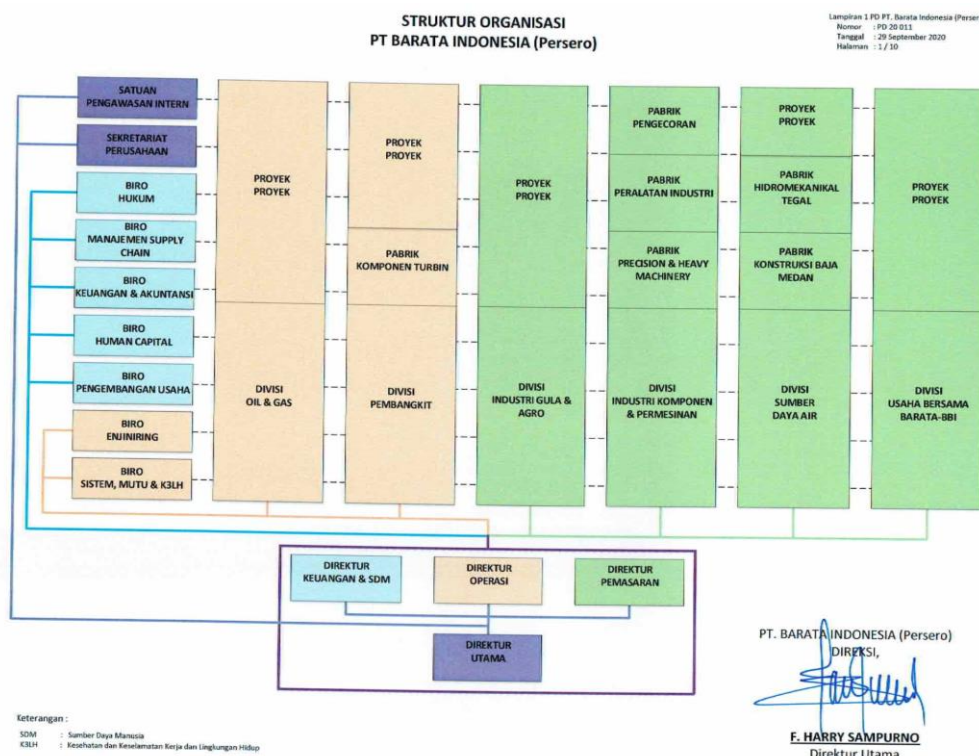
STRUKTUR ORGANISASI
PT BARATA INDONESIA (Persero)

Lampiran 1 PD PT. Barata Indonesia (Perser
Nomor : PD 20 011
Tanggal : 29 September 2020
Halaman : 1 / 10

SATUAN PENGAWASAN INTERN

SEKRETARIAT PERUSAHAAN

BIRO HUKUM

BIRO MANAJEMEN SUPPLY CHAIN

BIRO KEUANGAN & AKUNTANSI

BIRO HUMAN CAPITAL

BIRO PENGEMBANGAN USAHA

BIRO ENJINIRING

BIRO SISTEM, MUTU & K3LH

PROYEK PROYEK

DIVISI OIL & GAS

PROYEK PROYEK

PABRIK KOMPONEN TURBIN

DIVISI PEMBANGKIT

PROYEK PROYEK

DIVISI INDUSTRI GULA & AGRO

PABRIK PENGECORAN

PABRIK PERALATAN INDUSTRI

PABRIK PRECISION & HEAVY MACHINERY

DIVISI INDUSTRI KOMPONEN & PERMESINAN

PROYEK PROYEK

PABRIK HIDROMEKANIKAL TEGAL

PABRIK KONSTRUKSI BAJA MEDAN

DIVISI SUMBER DAYA AIR

PROYEK PROYEK

DIVISI USAHA BERSAMA BARATA-BBI

DIREKTUR KEUANGAN & SDM

DIREKTUR OPERASI

DIREKTUR PEMASARAN

DIREKTUR UTAMA

PT. BARATA INDONESIA (Persero)
DIREKSI,

F. HARRY SAMPURNO
Direktur Utama

Keterangan :
SDM : Sumber Daya Manusia
K3LH : Kesehatan dan Keselamatan Kerja dan Lingkungan Hidup